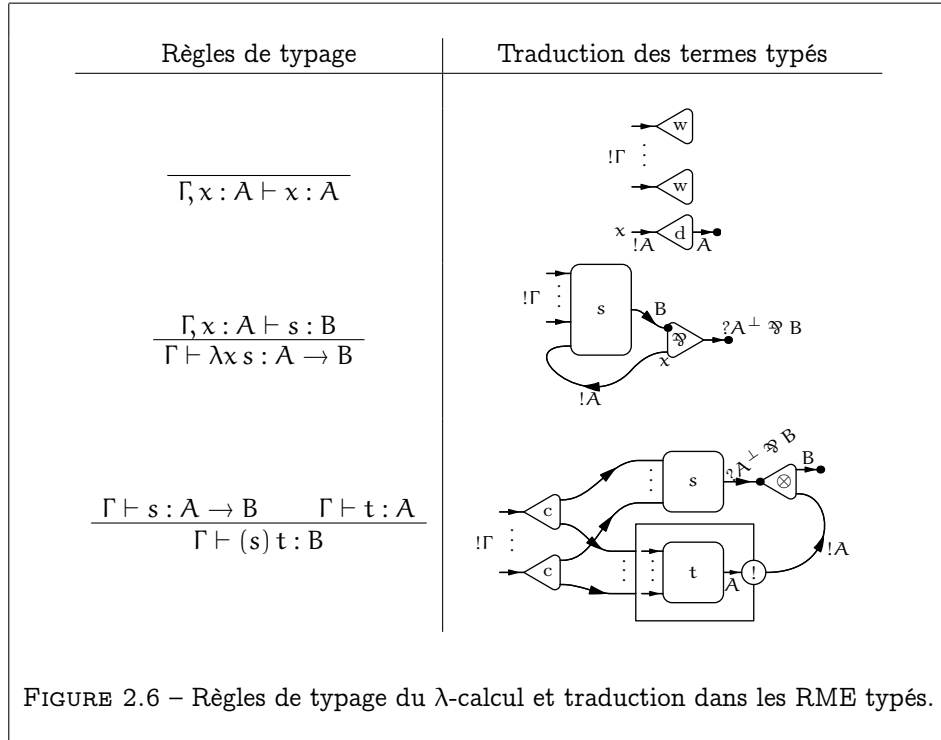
| Règles de typage | Traduction des termes typés |
|---|---|
| $\overline{\Gamma, x : A \vdash x : A}$ | $!\Gamma$ w w $x$ $!A$ d $A$ |
| $\frac{\Gamma, x : A \vdash s : B}{\Gamma \vdash \lambda x\, s : A \to B}$ | $!\Gamma$ s B ⅋ $?A^\perp ⅋ B$ $x$ $!A$ |
| $\frac{\Gamma \vdash s : A \to B \qquad \Gamma \vdash t : A}{\Gamma \vdash (s)\, t : B}$ | $!\Gamma$ c c s $?A^\perp ⅋ B$ ⊗ B t A ! $!A$ |

FIGURE 2.6 – Règles de typage du λ-calcul et traduction dans les RME typés.